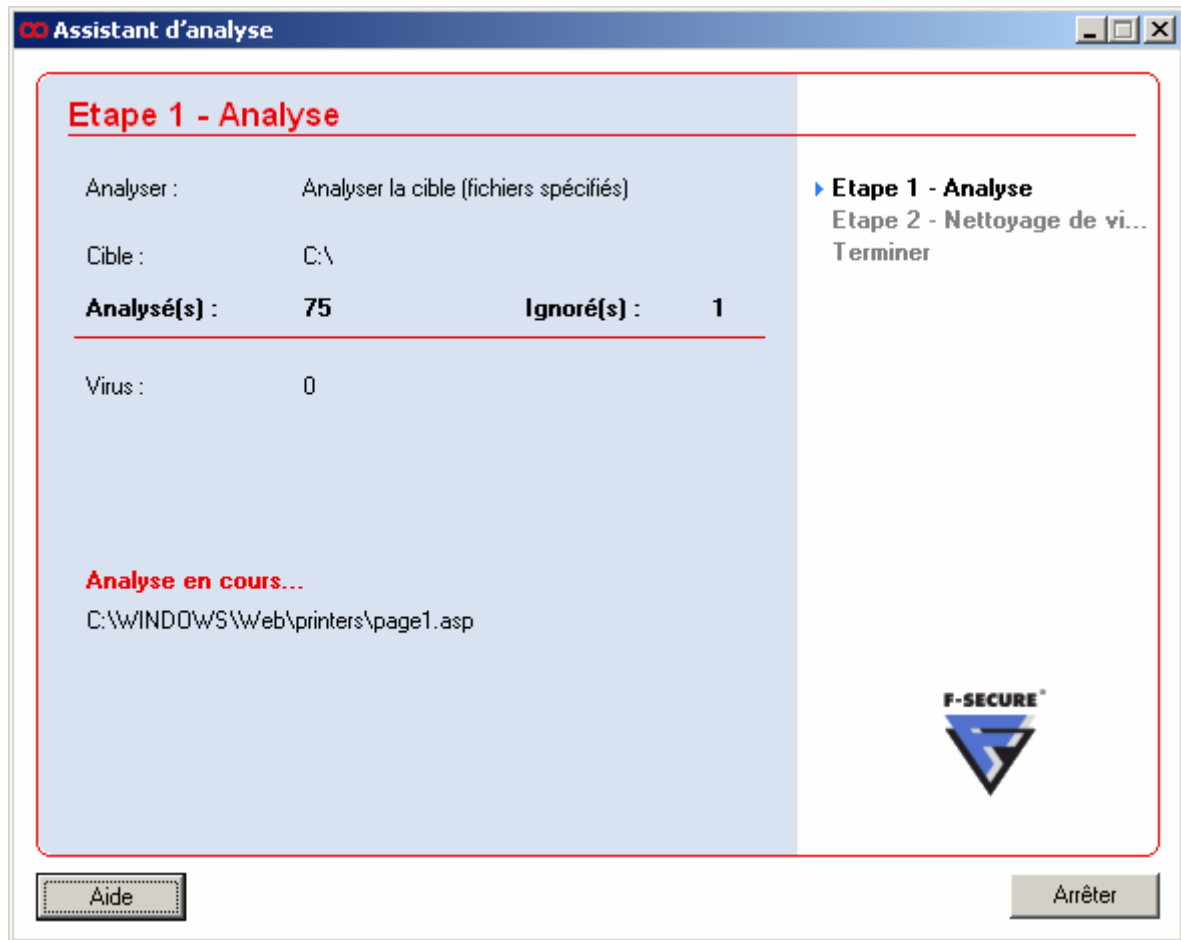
Assistant d'analyse

Etape 1 - Analyse

Analyser : Analyser la cible (fichiers spécifiés)

Cible : C:\

Analysé(s) : 75 Ignoré(s) : 1

Virus : 0

Analyse en cours...

C:\WINDOWS\Web\printers\page1.asp

Etape 1 - Analyse
Etape 2 - Nettoyage de vi...
Terminer

F-SECURE®

Aide

Arrêter